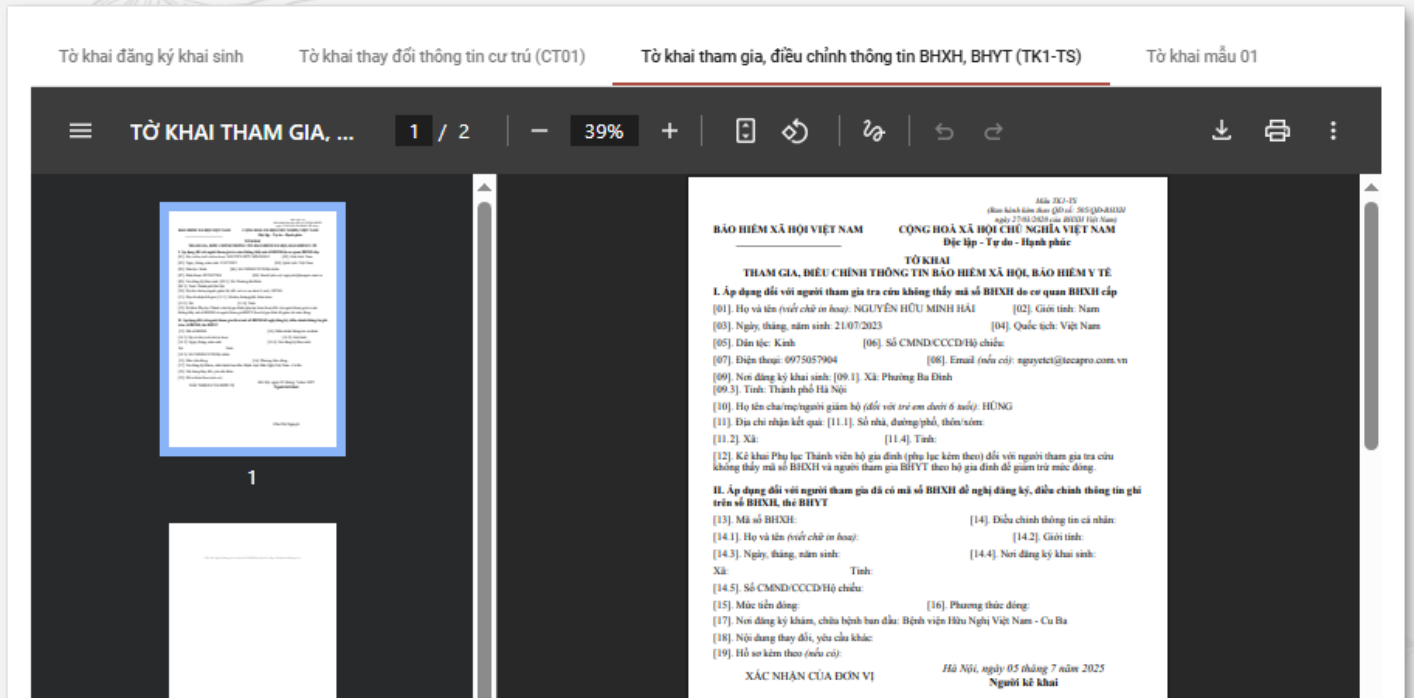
Tờ khai đăng ký khai sinh | Tờ khai thay đổi thông tin cư trú (CT01) | Tờ khai tham gia, điều chỉnh thông tin BHXH, BHYT (TK1-TS) | Tờ khai mẫu 01

TỜ KHAI THAM GIA, ...   1 / 2   39%

1

Mẫu TK1-TS
(Ban hành kèm theo QĐ số: 505/QĐ-BHXH
ngày 27/03/2020 của BHXH Việt Nam)

BẢO HIỂM XÃ HỘI VIỆT NAM

CỘNG HOÀ XÃ HỘI CHỦ NGHĨA VIỆT NAM
Độc lập - Tự do - Hạnh phúc

TỜ KHAI
THAM GIA, ĐIỀU CHỈNH THÔNG TIN BẢO HIỂM XÃ HỘI, BẢO HIỂM Y TẾ

I. Áp dụng đối với người tham gia tra cứu không thấy mã số BHXH do cơ quan BHXH cấp

[01]. Họ và tên (viết chữ in hoa): NGUYỄN HỮU MINH HẢI [02]. Giới tính: Nam
[03]. Ngày, tháng, năm sinh: 21/07/2023 [04]. Quốc tịch: Việt Nam
[05]. Dân tộc: Kinh [06]. Số CMND/CCCD/Hộ chiếu:
[07]. Điện thoại: 0975057904 [08]. Email (nếu có): nguyetct@tecapro.com.vn
[09]. Nơi đăng ký khai sinh: [09.1]. Xã: Phường Ba Đình
[09.3]. Tỉnh: Thành phố Hà Nội
[10]. Họ tên cha/mẹ/người giám hộ (đối với trẻ em dưới 6 tuổi): HÙNG
[11]. Địa chỉ nhận kết quả: [11.1]. Số nhà, đường/phố, thôn/xóm:
[11.2]. Xã: [11.4]. Tỉnh:
[12]. Kê khai Phụ lục Thành viên hộ gia đình (phụ lục kèm theo) đối với người tham gia tra cứu không thấy mã số BHXH và người tham gia BHYT theo hộ gia đình để giảm trừ mức đóng.

II. Áp dụng đối với người tham gia đã có mã số BHXH đề nghị đăng ký, điều chỉnh thông tin ghi trên sổ BHXH, thẻ BHYT

[13]. Mã số BHXH: [14]. Điều chỉnh thông tin cá nhân:
[14.1]. Họ và tên (viết chữ in hoa): [14.2]. Giới tính:
[14.3]. Ngày, tháng, năm sinh: [14.4]. Nơi đăng ký khai sinh:
Xã: Tỉnh:
[14.5]. Số CMND/CCCD/Hộ chiếu:
[15]. Mức tiền đóng: [16]. Phương thức đóng:
[17]. Nơi đăng ký khám, chữa bệnh ban đầu: Bệnh viện Hữu Nghị Việt Nam - Cu Ba
[18]. Nội dung thay đổi, yêu cầu khác:
[19]. Hồ sơ kèm theo (nếu có):

XÁC NHẬN CỦA ĐƠN VỊ

Hà Nội, ngày 05 tháng 7 năm 2025
Người kê khai